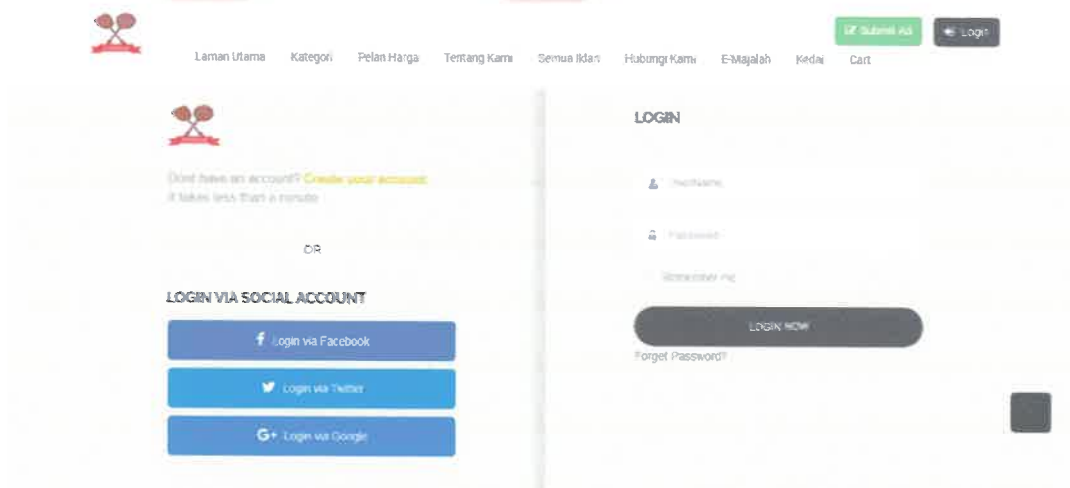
Submit Ad

Login

Laman Utama Kategori Pelan Harga Tentang Kami Semua Iklan Hubungi Kami E-Majalah Kedai Cart

Dont have an account? Create your account.
It takes less than a minute

OR

LOGIN VIA SOCIAL ACCOUNT

Login via Facebook

Login via Twitter

Login via Google

LOGIN

Username

Password

Remember me

LOGIN NOW

Forget Password?